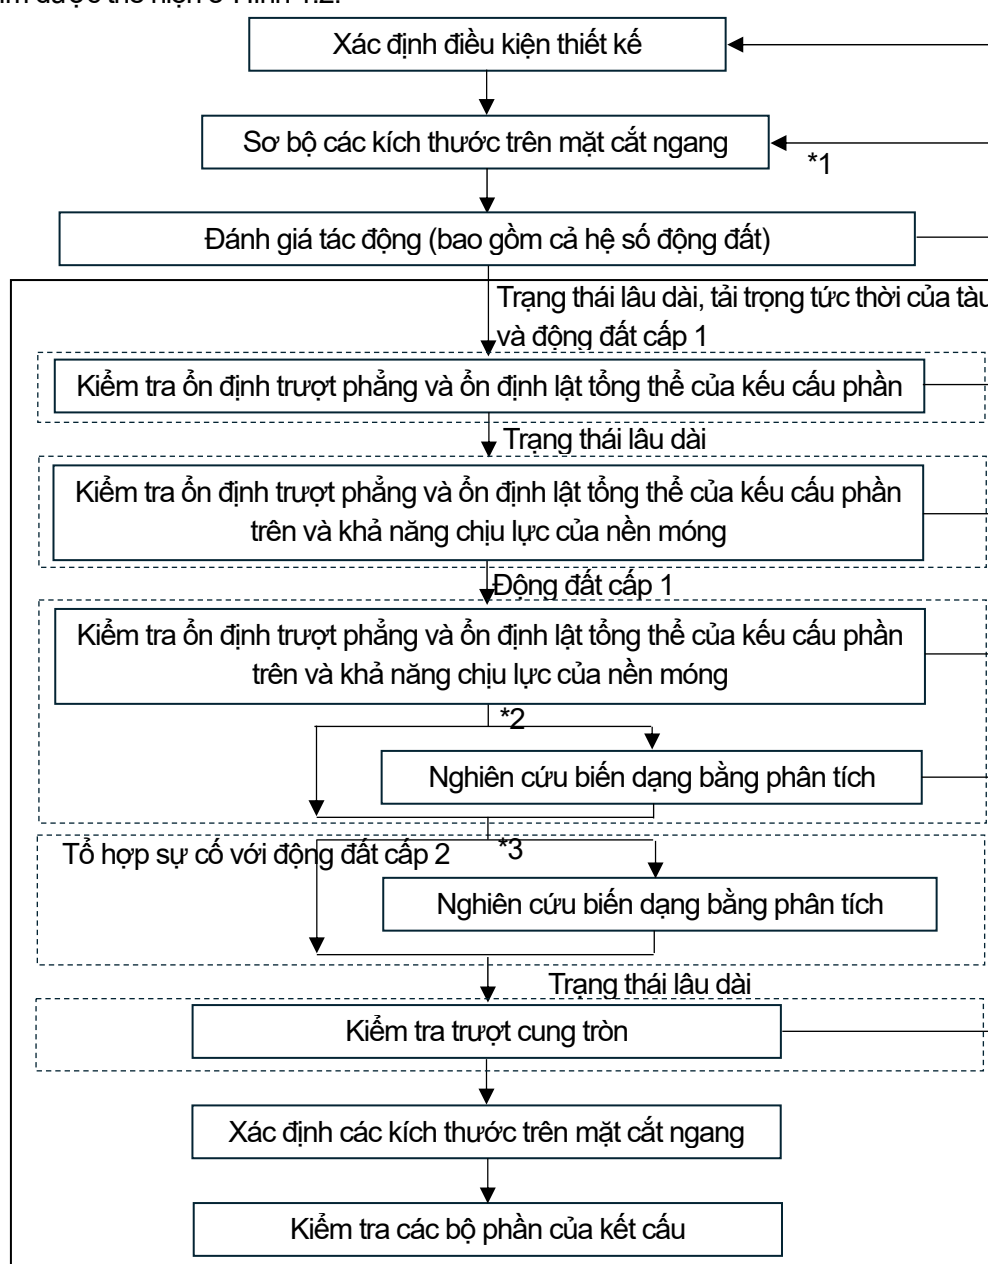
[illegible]m được thể hiện ở Hình 4.2.

Xác định điều kiện thiết kế

Sơ bộ các kích thước trên mặt cắt ngang

*1

Đánh giá tác động (bao gồm cả hệ số động đất)

Trạng thái lâu dài, tải trọng tức thời của tàu và động đất cấp 1

Kiểm tra ổn định trượt phẳng và ổn định lật tổng thể của kếu cấu phần

Trạng thái lâu dài

Kiểm tra ổn định trượt phẳng và ổn định lật tổng thể của kếu cấu phần trên và khả năng chịu lực của nền móng

Động đất cấp 1

Kiểm tra ổn định trượt phẳng và ổn định lật tổng thể của kếu cấu phần trên và khả năng chịu lực của nền móng

*2

Nghiên cứu biến dạng bằng phân tích

Tổ hợp sự cố với động đất cấp 2

*3

Nghiên cứu biến dạng bằng phân tích

Trạng thái lâu dài

Kiểm tra trượt cung tròn

Xác định các kích thước trên mặt cắt ngang

Kiểm tra các bộ phần của kết cấu